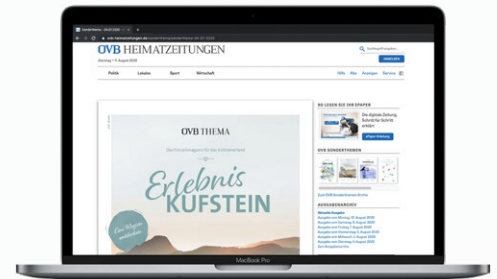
OVB HEIMATZEITUNGEN

Politik Lokales Sport Wirtschaft

OVB THEMA

Erlebnis KUFSTEIN

SO LESEN SIE DIE OVB EPAPER

Die digitale Zeitung. Schritt für Schritt erklärt

OVB SONDERTHEMEN

AUSGABENARCHIV

MacBook Pro